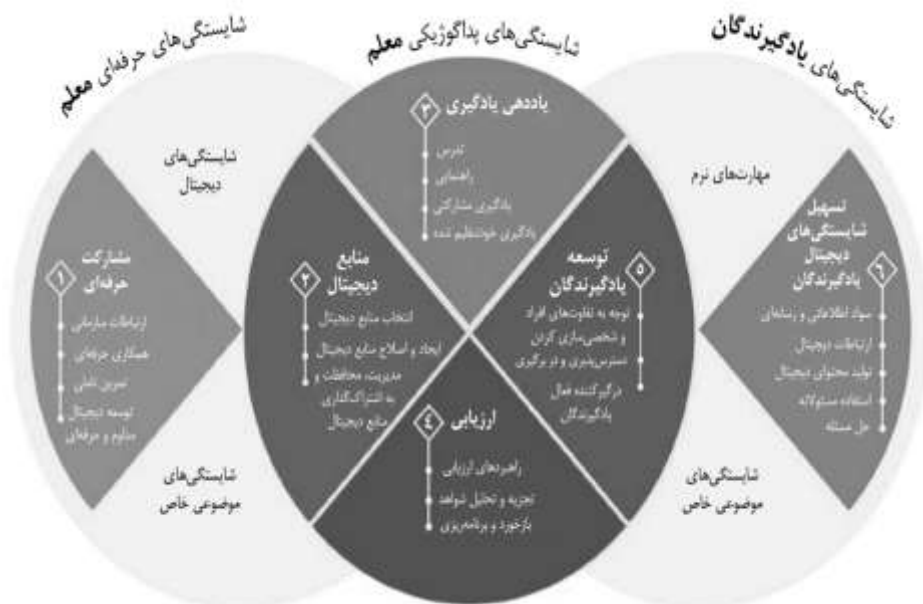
شایستگی‌های حرفه‌ای معلم

شایستگی‌های پداگوژیکی معلم

شایستگی‌های یادگیرندگان

شایستگی‌های دیجیتال

مهارت‌های نرم

۳ یاددهی یادگیری

تدریس

راهنمایی

یادگیری مشارکتی

یادگیری خودتنظیم شده

۱ مشارکت حرفه‌ای

ارتباطات سازمانی

همکاری حرفه‌ای

تمرین تاملی

توسعه دیجیتال مداوم و حرفه‌ای

۲ منابع دیجیتال

انتخاب منابع دیجیتال

ایجاد و اصلاح منابع دیجیتال

مدیریت، محافظت و به اشتراک‌گذاری منابع دیجیتال

۵ توسعه یادگیرندگان

توجه به تفاوت‌های افراد و شخصی‌سازی گران

دسترس‌پذیری و در برگیری

درگیرکننده فعال یادگیرندگان

۶ تسهیل شایستگی‌های دیجیتال یادگیرندگان

سواد اطلاعاتی و رسانه‌ای

ارتباطات دیجیتال

تولید محتوای دیجیتال

استفاده مسئولانه

حل مسئله

۴ ارزیابی

راهبردهای ارزیابی

تجزیه و تحلیل شواهد

بازخورد و برنامه‌ریزی

شایستگی‌های موضوعی خاص

شایستگی‌های موضوعی خاص